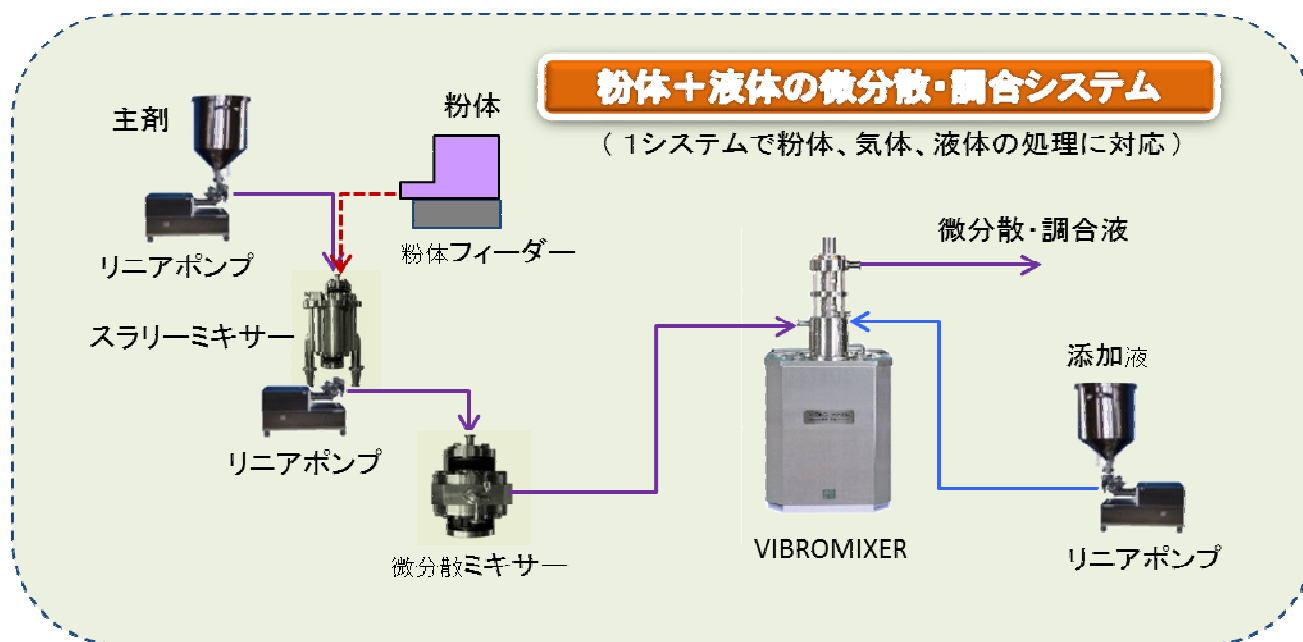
粉体＋液体の微分散･調合システム

（ 1システムで粉体、気体、液体の処理に対応）

主剤

粉体

リニアポンプ

粉体フィーダー

微分散･調合液

スラリーミキサー

添加液

リニアポンプ

微分散ミキサー

VIBROMIXER

リニアポンプ